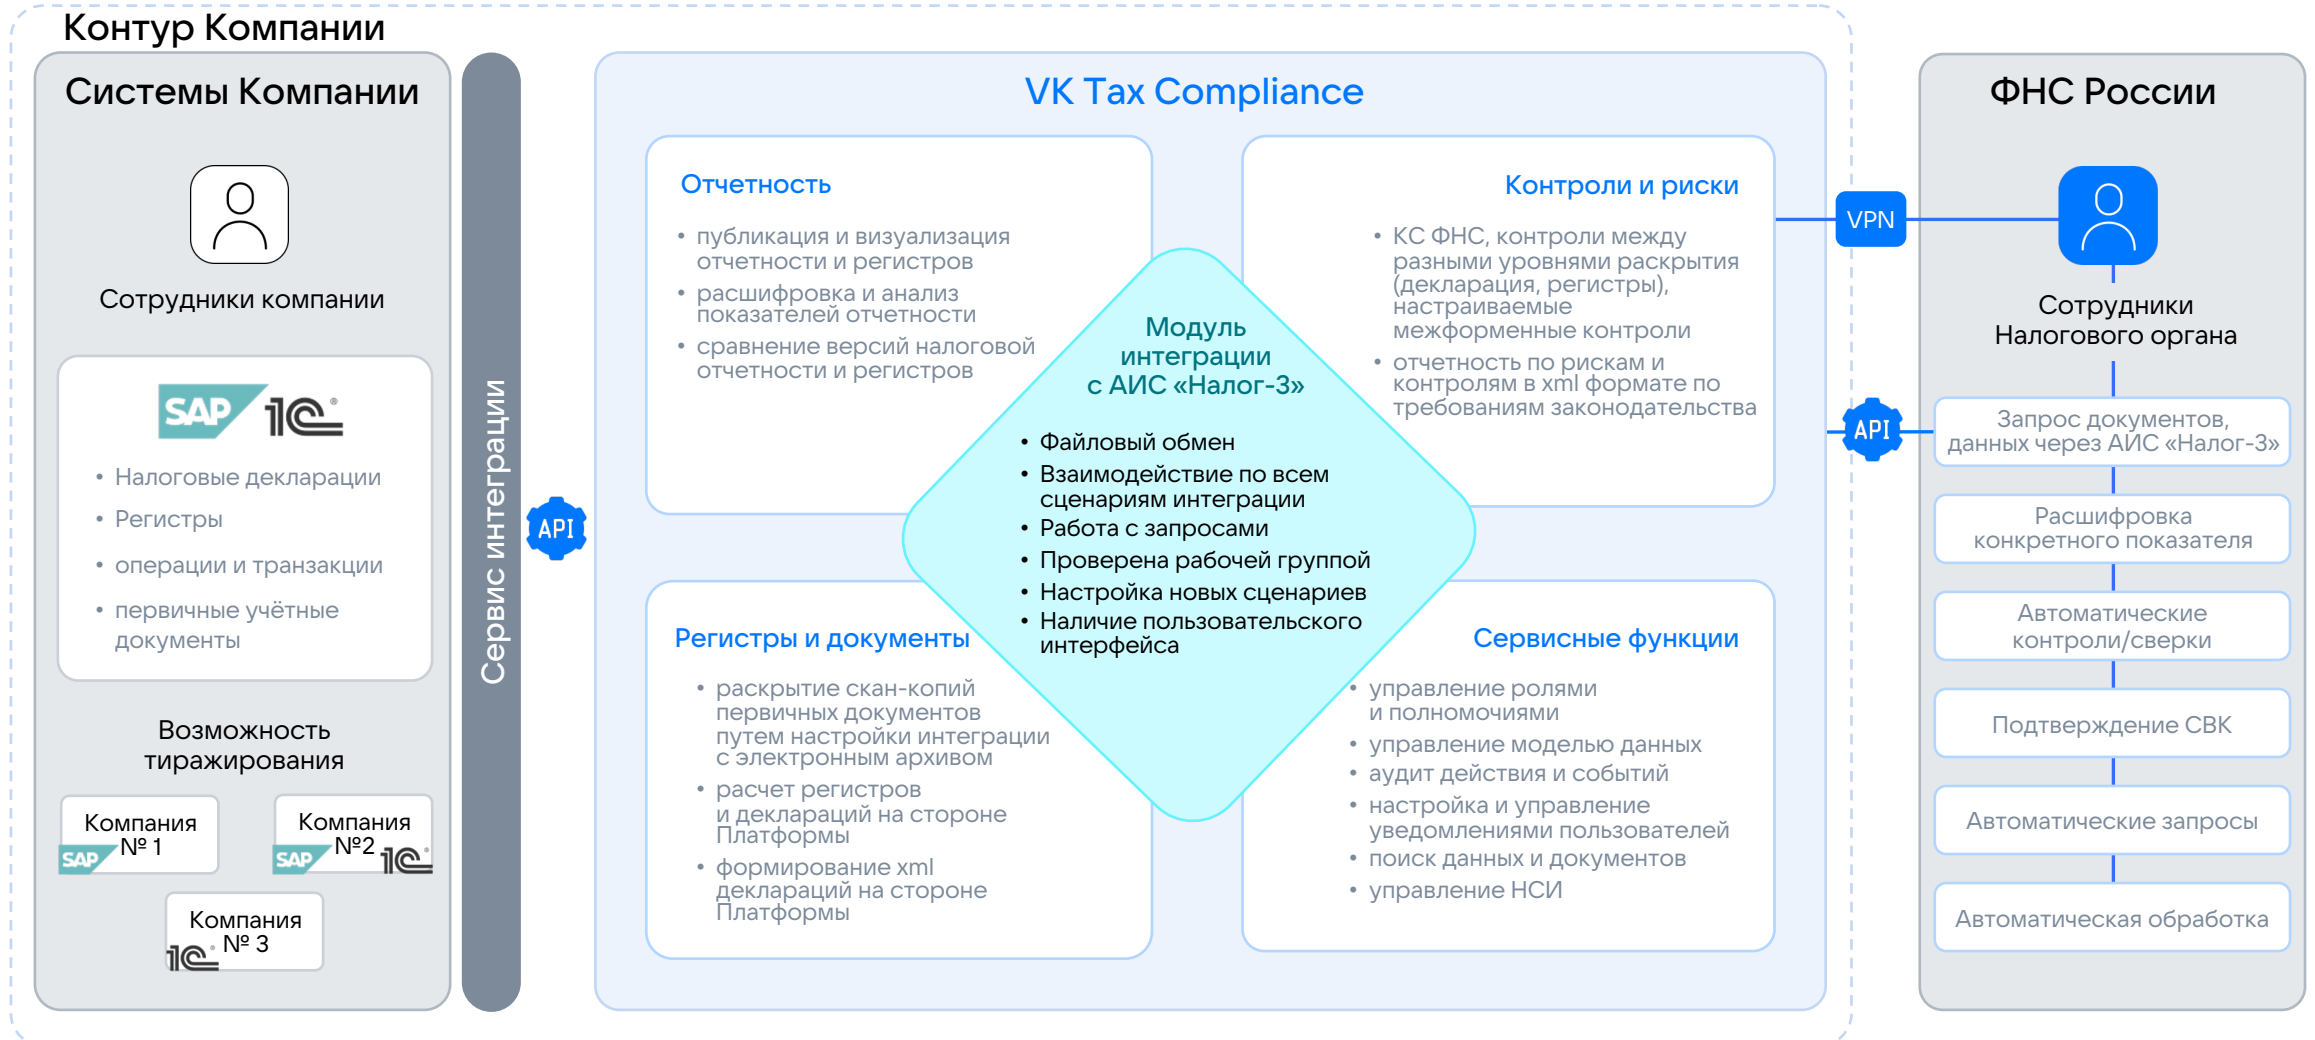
Контур Компании

Системы Компании

Сотрудники компании

SAP 1С

• Налоговые декларации
• Регистры
• операции и транзакции
• первичные учётные документы

Возможность тиражирования

Компания № 1
SAP

Компания №2
SAP 1С

Компания № 3
1С

Сервис интеграции

API

VK Tax Compliance

Отчетность
• публикация и визуализация отчетности и регистров
• расшифровка и анализ показателей отчетности
• сравнение версий налоговой отчетности и регистров

Контроли и риски
• КС ФНС, контроли между разными уровнями раскрытия (декларация, регистры), настраиваемые межформенные контроли
• отчетность по рискам и контролям в xml формате по требованиям законодательства

Модуль интеграции с АИС «Налог-3»
• Файловый обмен
• Взаимодействие по всем сценариям интеграции
• Работа с запросами
• Проверена рабочей группой
• Настройка новых сценариев
• Наличие пользовательского интерфейса

Регистры и документы
• раскрытие скан-копий первичных документов путем настройки интеграции с электронным архивом
• расчет регистров и деклараций на стороне Платформы
• формирование xml деклараций на стороне Платформы

Сервисные функции
• управление ролями и полномочиями
• управление моделью данных
• аудит действия и событий
• настройка и управление уведомлениями пользователей
• поиск данных и документов
• управление НСИ

VPN

API

ФНС России

Сотрудники Налогового органа

Запрос документов, данных через АИС «Налог-3»

Расшифровка конкретного показателя

Автоматические контроли/сверки

Подтверждение СВК

Автоматические запросы

Автоматическая обработка